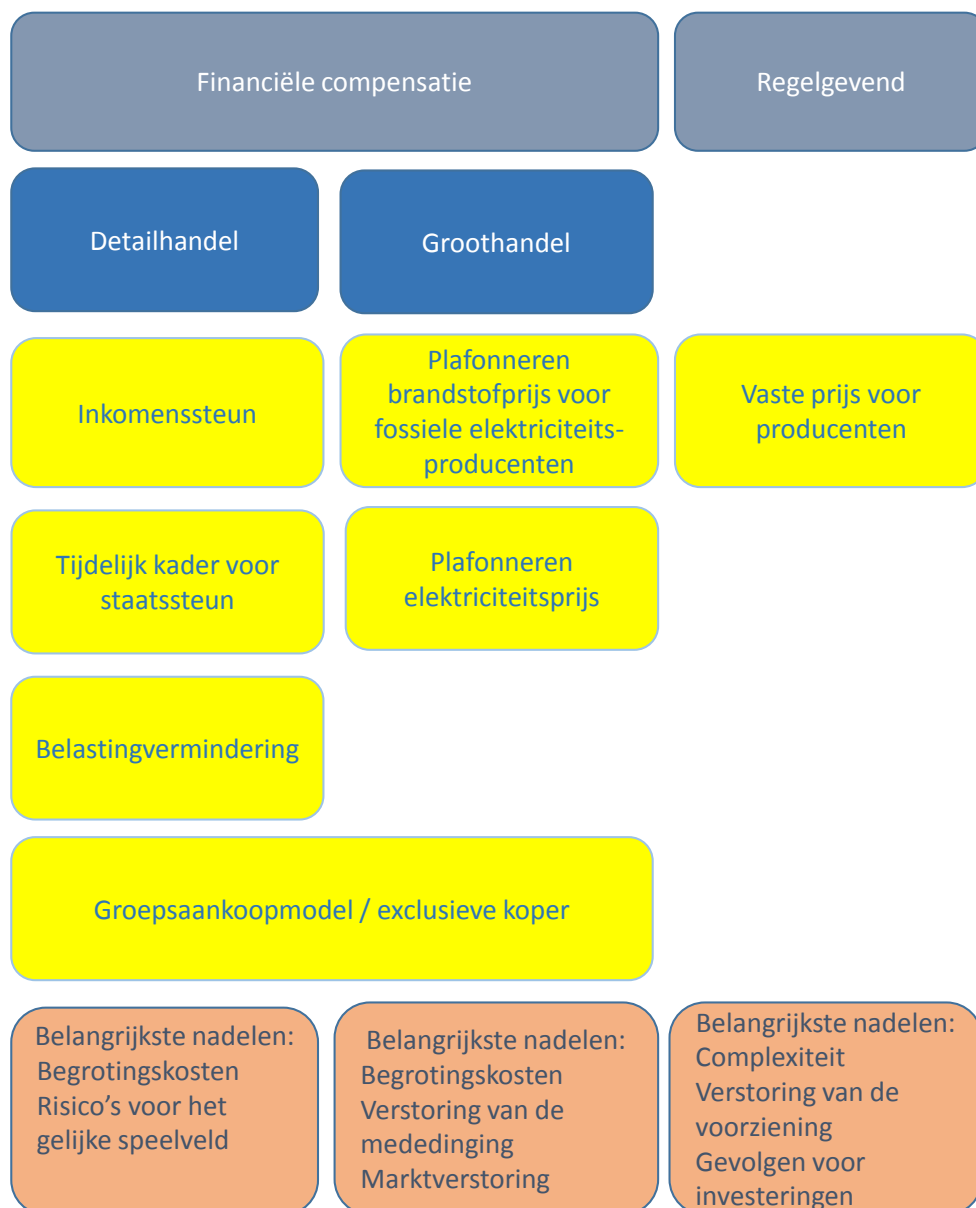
Financiële compensatie

Regelgevend

Detailhandel

Groothandel

Inkomenssteun

Plafonneren brandstofprijs voor fossiele elektriciteitsproducenten

Vaste prijs voor producenten

Tijdelijk kader voor staatssteun

Plafonneren elektriciteitsprijs

Belastingvermindering

Groepsaankoopmodel / exclusieve koper

Belangrijkste nadelen:
Begrotingskosten
Risico's voor het gelijke speelveld

Belangrijkste nadelen:
Begrotingskosten
Verstoring van de mededinging
Marktverstoring

Belangrijkste nadelen:
Complexiteit
Verstoring van de voorziening
Gevolgen voor investeringen